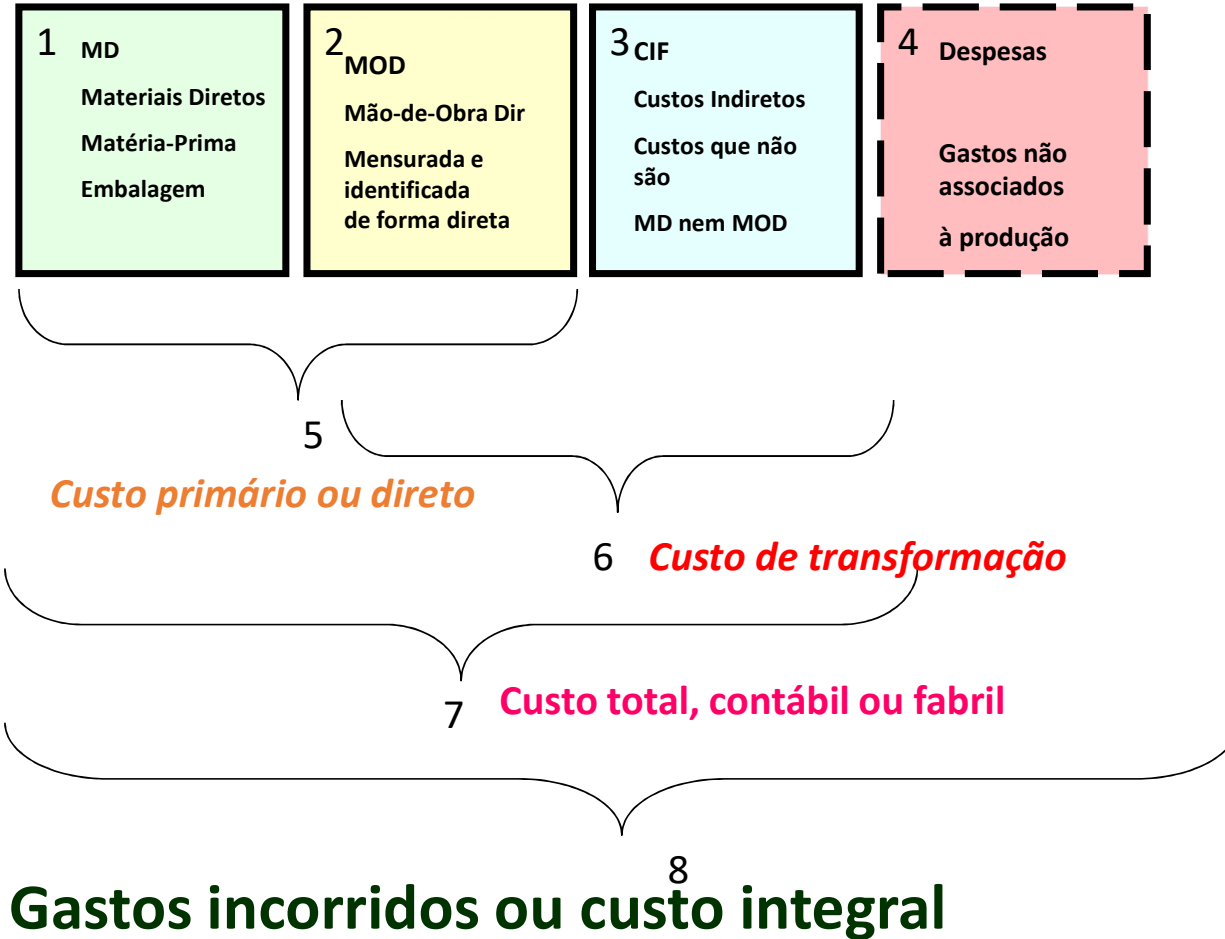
1 MD

Materiais Diretos

Matéria-Prima

Embalagem

2 MOD

Mão-de-Obra Dir

Mensurada e identificada de forma direta

3 CIF

Custos Indiretos

Custos que não são

MD nem MOD

4 Despesas

Gastos não associados

à produção

5

Custo primário ou direto

6 Custo de transformação

7 Custo total, contábil ou fabril

8

Gastos incorridos ou custo integral